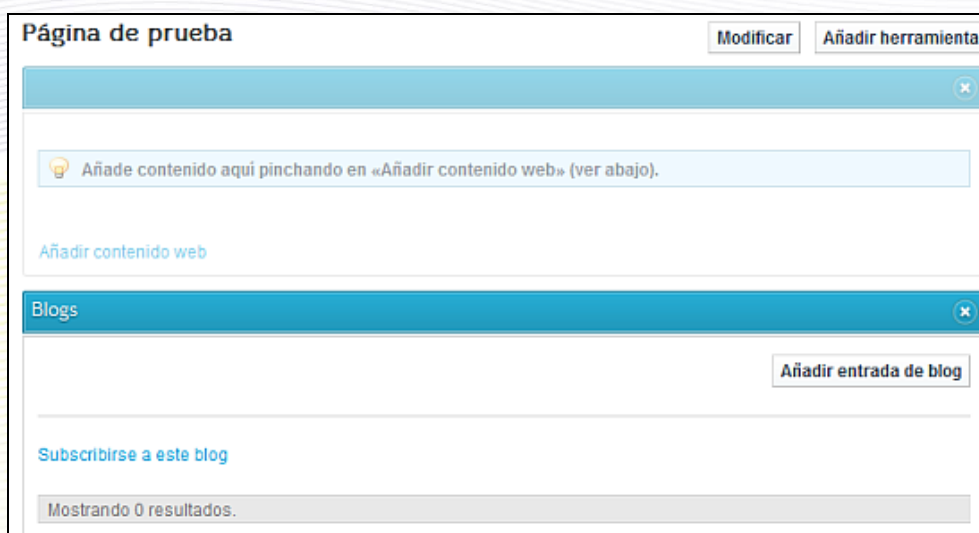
Página de prueba

Modificar

Añadir herramienta

Añade contenido aquí pinchando en «Añadir contenido web» (ver abajo).

Añadir contenido web

Blogs

Añadir entrada de blog

Subscribirse a este blog

Mostrando 0 resultados.